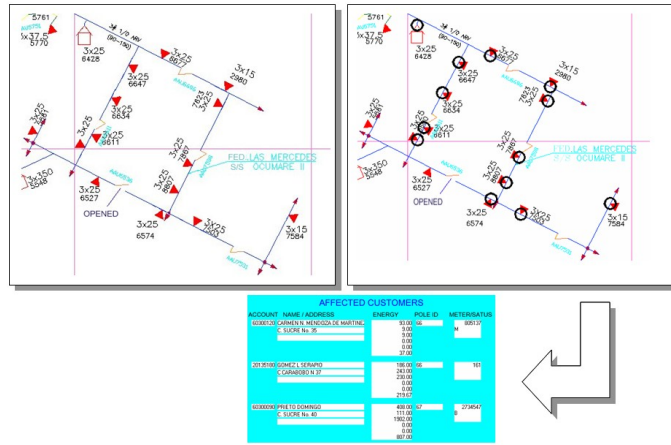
5761
1x37.5
5770
3/4 1/0 ARV
3x25
6428
3x25
6647
3x25
6634
3x25
6611
3x25
6637
3x15
2980
3x25
7823
3x25
3961
FED.:LAS MERCEDES
S/S OCUMARE II
3x350
5548
3x25
6527
OPENED
3x25
6574
3x25
3x15
7584

5761
1x37.5
5770
3/4 1/0 ARV
3x25
6428
3x25
6647
3x25
6634
3x25
6611
3x15
2980
3x25
7823
3x25
3961
FED.:LAS MERCEDES
S/S OCUMARE II
3x350
5548
3x25
6527
OPENED
3x25
6574
3x25
3x15
7584

AFFECTED CUSTOMERS

| ACCOUNT | NAME / ADDRESS | ENERGY | POLE ID | METER/SATUS |
|---|---|---|---|---|
| 60300128 | CARMEN N. MENDOZA DE MARTINE | 93.00 | 56 | 805137 |
| | C SUCRE No. 35 | 9.00 | | N |
| | | 9.00 | | |
| | | 0.00 | | |
| | | 0.00 | | |
| | | 37.00 | | |
| 20135180 | GOMEZ L SERAPIO | 186.00 | 56 | 161 |
| | C CARABOBO N 37 | 243.00 | | |
| | | 230.00 | | |
| | | 0.00 | | |
| | | 0.00 | | |
| | | 219.67 | | |
| 60300090 | PRIETO DOMINGO | 408.00 | 57 | 2734547 |
| | C SUCRE No. 40 | 111.00 | | S |
| | | 1902.00 | | |
| | | 0.00 | | |
| | | 0.00 | | |
| | | 807.00 | | |